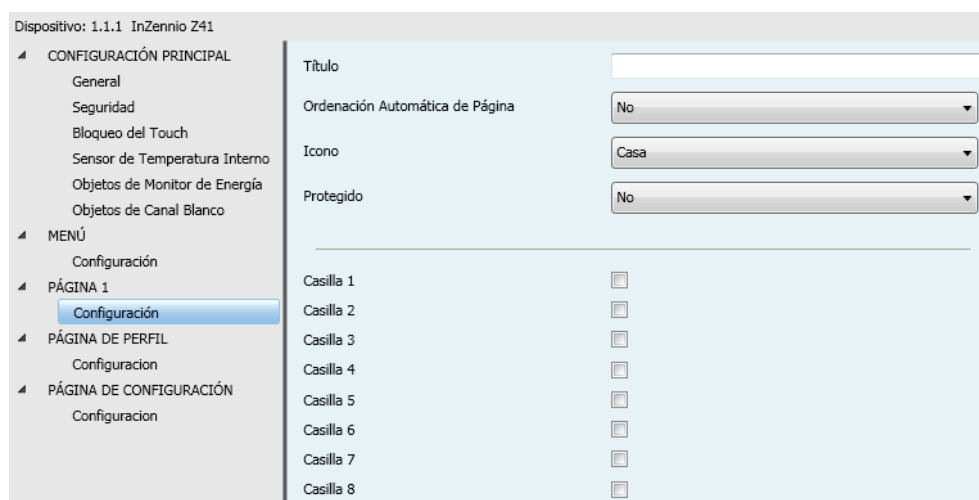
Dispositivo: 1.1.1 InZennio Z41

CONFIGURACIÓN PRINCIPAL
General
Seguridad
Bloqueo del Touch
Sensor de Temperatura Interno
Objetos de Monitor de Energía
Objetos de Canal Blanco
MENÚ
Configuración
PÁGINA 1
Configuración
PÁGINA DE PERFIL
Configuracion
PÁGINA DE CONFIGURACIÓN
Configuracion

Título
Ordenación Automática de Página No
Icono Casa
Protegido No

Casilla 1
Casilla 2
Casilla 3
Casilla 4
Casilla 5
Casilla 6
Casilla 7
Casilla 8